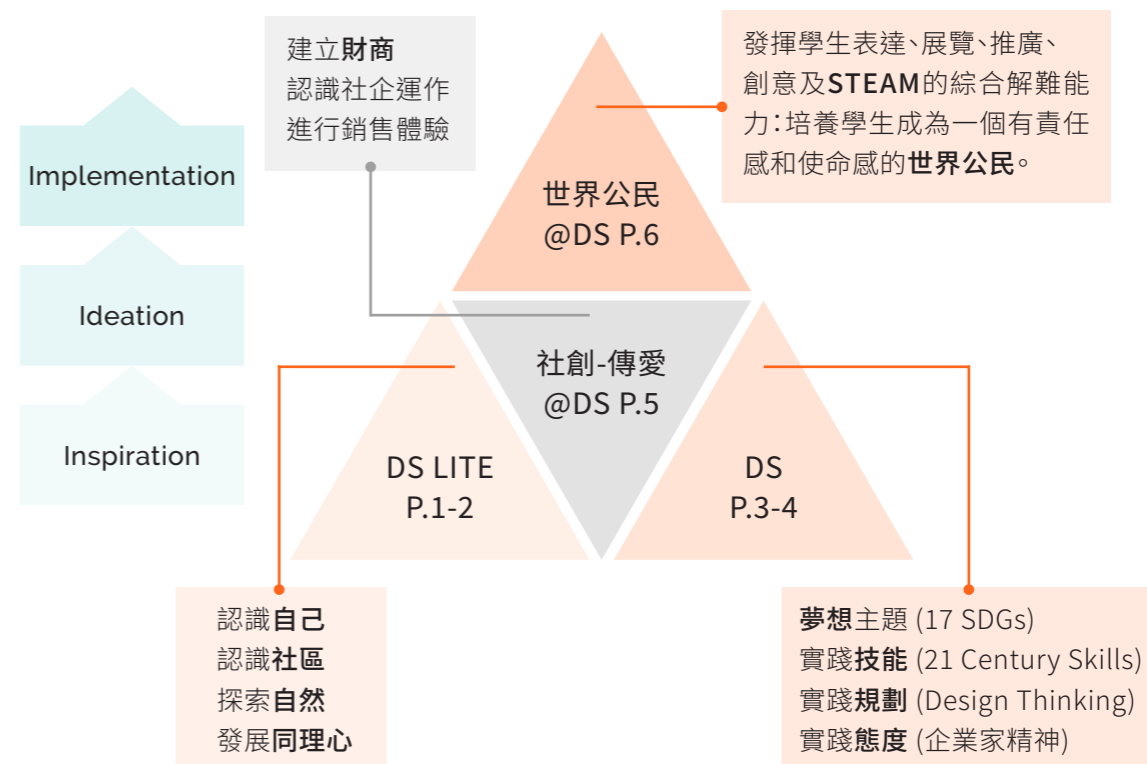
Implementation

Ideation

Inspiration

建立財商
認識社企運作
進行銷售體驗

發揮學生表達、展覽、推廣、創意及STEAM的綜合解難能力；培養學生成為一個有責任感和使命感的世界公民。

世界公民
@DS P.6

社創-傳愛
@DS P.5

DS LITE
P.1-2

DS
P.3-4

認識自己
認識社區
探索自然
發展同理心

夢想主題 (17 SDGs)
實踐技能 (21 Century Skills)
實踐規劃 (Design Thinking)
實踐態度 (企業家精神)